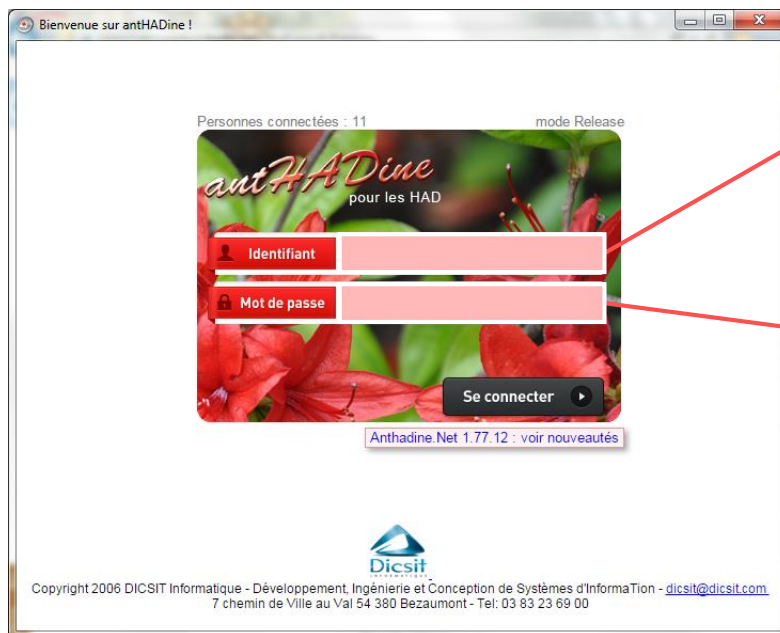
Bienvenue sur antHADine !

Personnes connectées : 11

mode Release

antHADine
pour les HAD

Identifiant

Mot de passe

Se connecter

Anthadine.Net 1.77.12 : voir nouveautés

Dicsit
informatique

Copyright 2006 DICSIT Informatique - Développement, Ingénierie et Conception de Systèmes d'InformaTion - dicsit@dicsit.com
7 chemin de Ville au Val 54 380 Bezaumont - Tel: 03 83 23 69 00